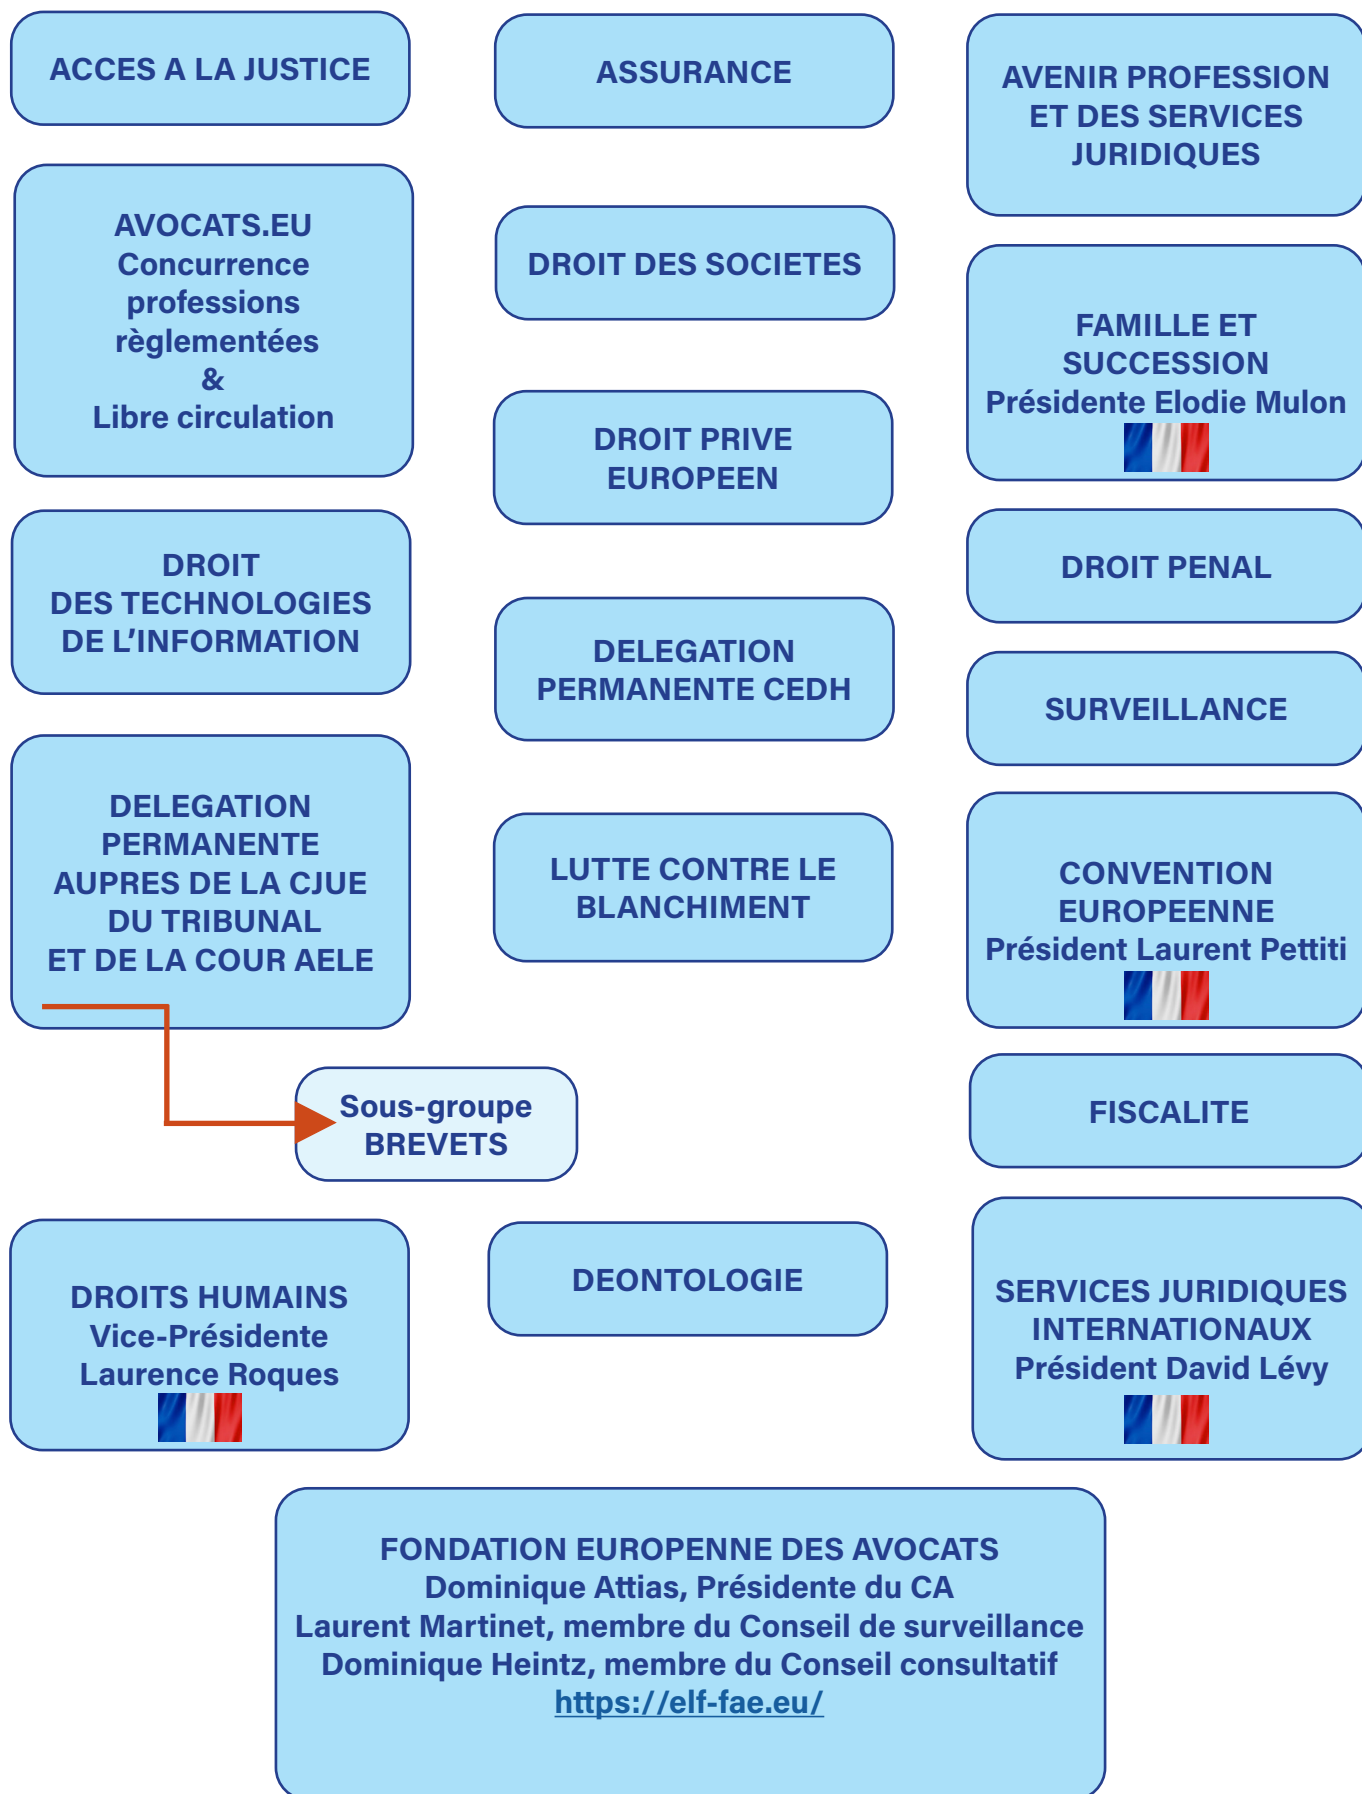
ACCES A LA JUSTICE

ASSURANCE

AVENIR PROFESSION ET DES SERVICES JURIDIQUES

AVOCATS.EU
Concurrence professions règlementées
&
Libre circulation

DROIT DES SOCIETES

FAMILLE ET SUCCESSION
Présidente Elodie Mulon

DROIT PRIVE EUROPEEN

DROIT DES TECHNOLOGIES DE L'INFORMATION

DROIT PENAL

DELEGATION PERMANENTE CEDH

SURVEILLANCE

DELEGATION PERMANENTE AUPRES DE LA CJUE DU TRIBUNAL ET DE LA COUR AELE

LUTTE CONTRE LE BLANCHIMENT

CONVENTION EUROPEENNE
Président Laurent Pettiti

Sous-groupe BREVETS

FISCALITE

DROITS HUMAINS
Vice-Présidente
Laurence Roques

DEONTOLOGIE

SERVICES JURIDIQUES INTERNATIONAUX
Président David Lévy

FONDATION EUROPENNE DES AVOCATS
Dominique Attias, Présidente du CA
Laurent Martinet, membre du Conseil de surveillance
Dominique Heintz, membre du Conseil consultatif
https://elf-fae.eu/